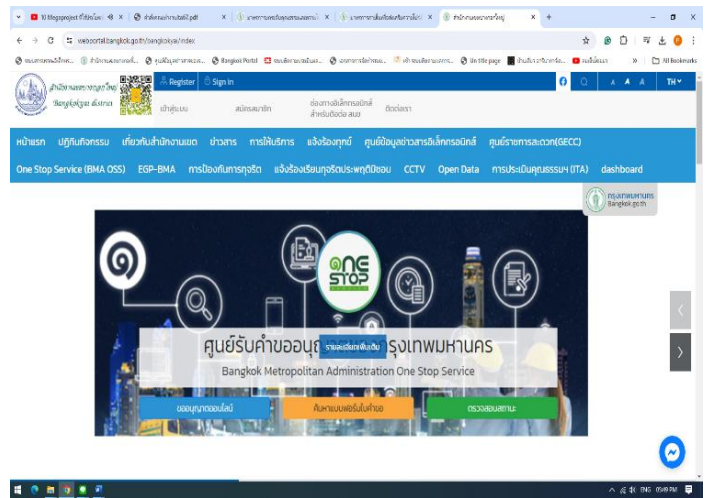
10 Blogsproject ที่ใช้ได้ | สำนักงานเขต.pdf | | | | สำนักงานเขตบางกอกใหญ่

webportal.bangkok.go.th/bangkokyai/index

Bangkok Portal | All Bookmarks

สำนักงานเขตบางกอกใหญ่
Bangkokyai district

Register | Sign In

เข้าสู่ระบบ | สมัครสมาชิก | ช่องทางอิเล็กทรอนิกส์สำหรับติดต่อ สนข. | ติดต่อเรา

A A A | TH

หน้าแรก | ปฏิทินกิจกรรม | เกี่ยวกับสำนักงานเขต | ข่าวสาร | การให้บริการ | แจ้งร้องทุกข์ | ศูนย์ข้อมูลข่าวสารอิเล็กทรอนิกส์ | ศูนย์ราชการสะดวก(GECC)

One Stop Service (BMA OSS) | EGP-BMA | การป้องกันการทุจริต | แจ้งร้องเรียนทุจริตประพฤติมิชอบ | CCTV | Open Data | การประเมินคุณธรรมฯ (ITA) | dashboard

กรุงเทพมหานคร
Bangkok.go.th

ONE STOP

ศูนย์รับคำขออนุญาต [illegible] รุงเทพมหานคร
รายละเอียดเพิ่มเติม

Bangkok Metropolitan Administration One Stop Service

ขออนุญาตออนไลน์ | ค้นหาแบบฟอร์มใบคำขอ | ตรวจสอบสถานะ

ENG 05:49 PM